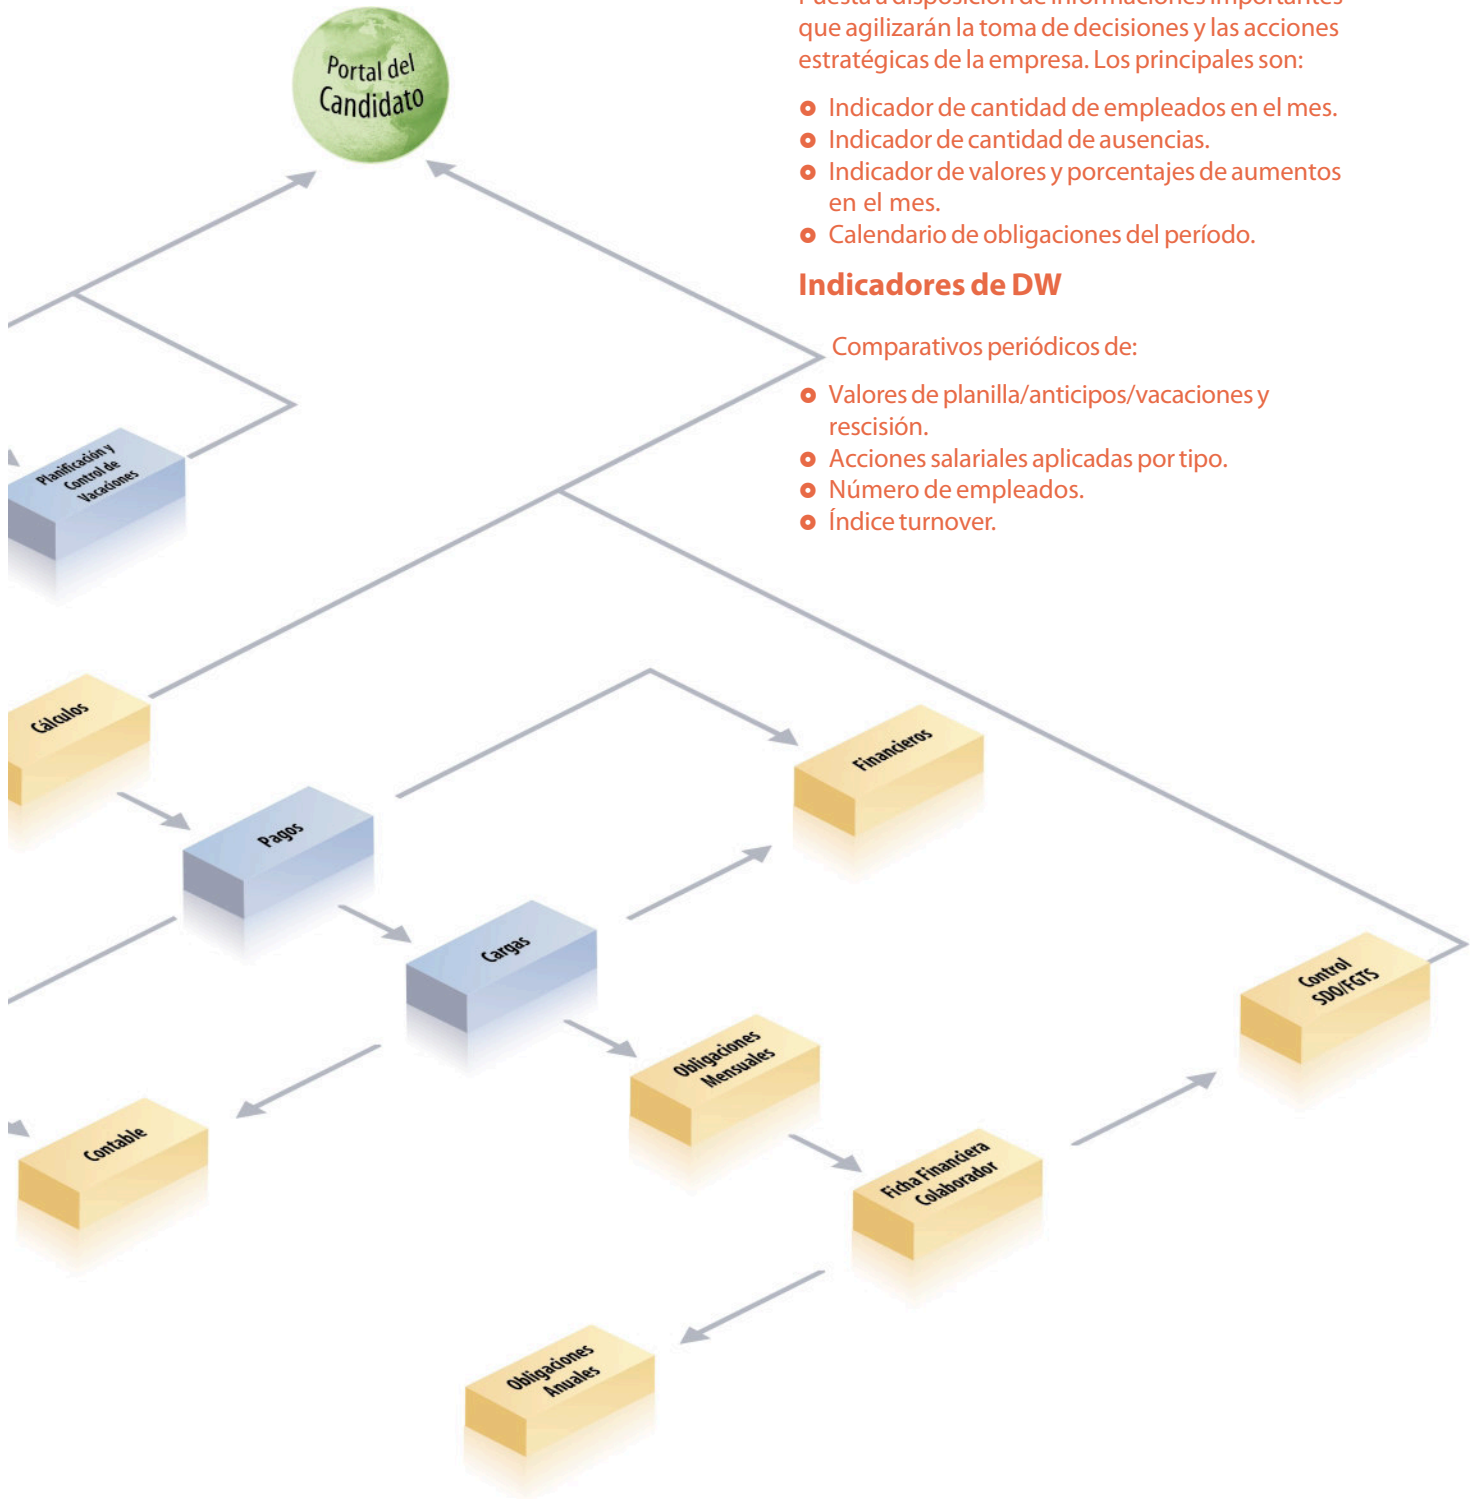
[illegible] que agilizarán la toma de decisiones y las acciones estratégicas de la empresa. Los principales son:

Indicador de cantidad de empleados en el mes.
Indicador de cantidad de ausencias.
Indicador de valores y porcentajes de aumentos en el mes.
Calendario de obligaciones del período.

Indicadores de DW

Comparativos periódicos de:

Valores de planilla/anticipos/vacaciones y rescisión.
Acciones salariales aplicadas por tipo.
Número de empleados.
Índice turnover.

Portal del Candidato

Planificación y Control de Vacaciones

Cálculos

Pagos

Financieros

Cargas

Control SDO/FGTS

Contable

Obligaciones Mensuales

Ficha Financiera Colaborador

Obligaciones Anuales